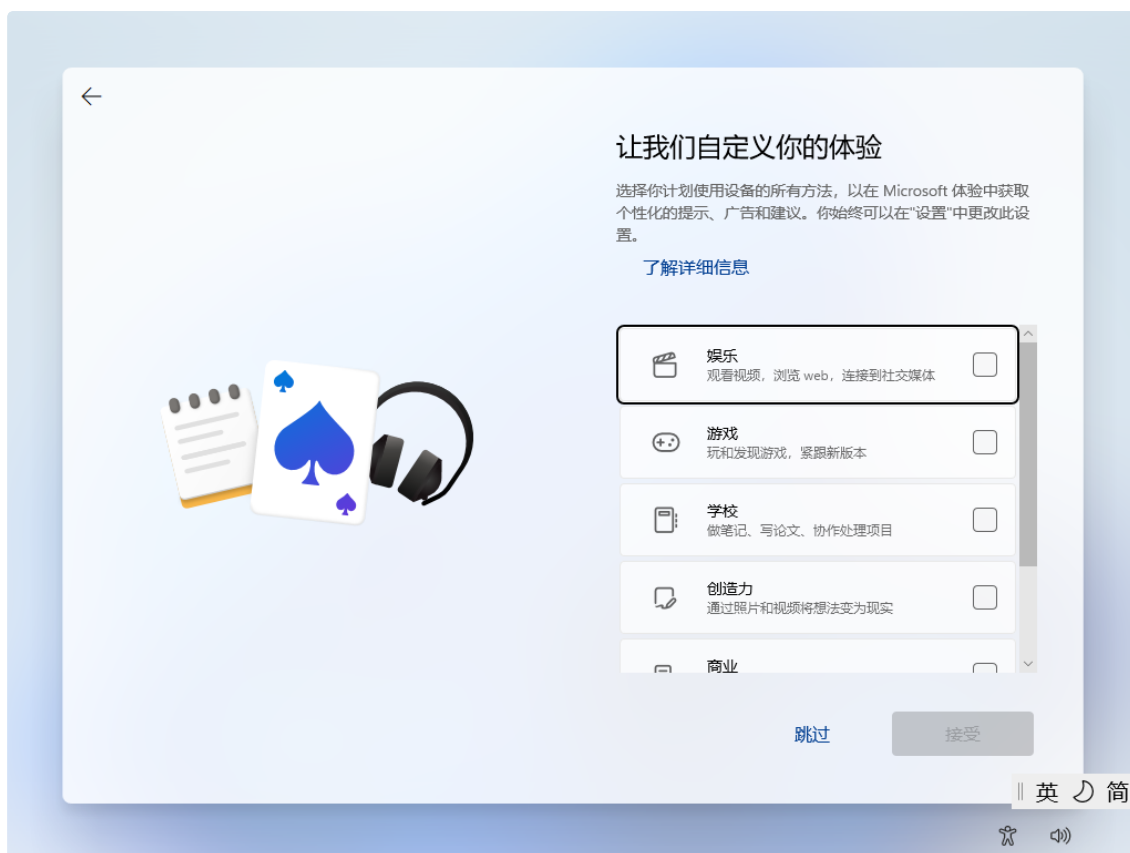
让我们自定义你的体验

选择你计划使用设备的所有方法，以在 Microsoft 体验中获取个性化的提示、广告和建议。你始终可以在"设置"中更改此设置。

了解详细信息

娱乐
观看视频，浏览 web，连接到社交媒体

游戏
玩和发现游戏，紧跟新版本

学校
做笔记、写论文、协作处理项目

创造力
通过照片和视频将想法变为现实

商业

跳过

接受

英 简